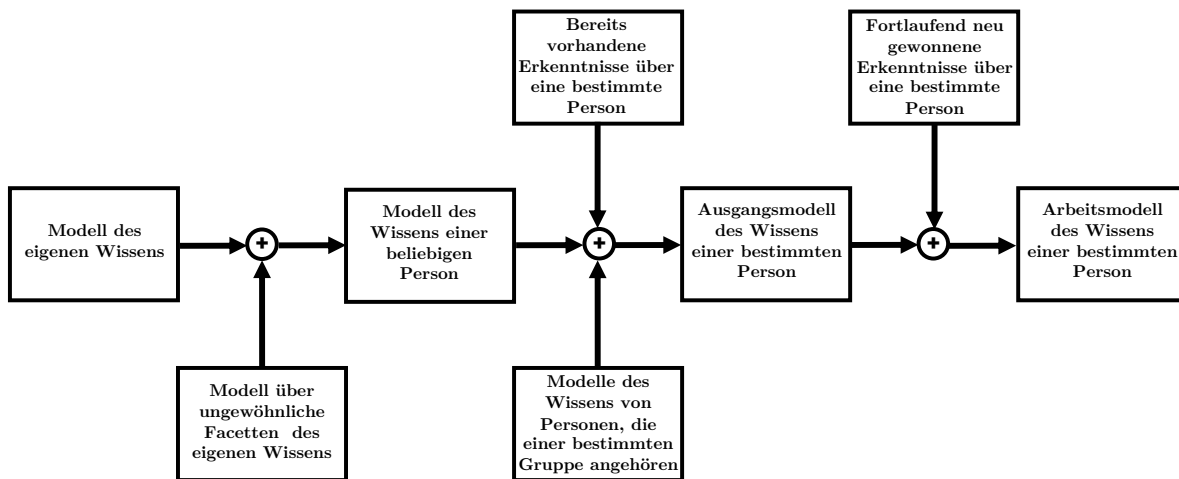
Bereits vorhandene Erkenntnisse über eine bestimmte Person

Fortlaufend neu gewonnene Erkenntnisse über eine bestimmte Person

Modell des eigenen Wissens

+

Modell des Wissens einer beliebigen Person

+

Ausgangsmodell des Wissens einer bestimmten Person

+

Arbeitsmodell des Wissens einer bestimmten Person

Modell über ungewöhnliche Facetten des eigenen Wissens

Modelle des Wissens von Personen, die einer bestimmten Gruppe angehören